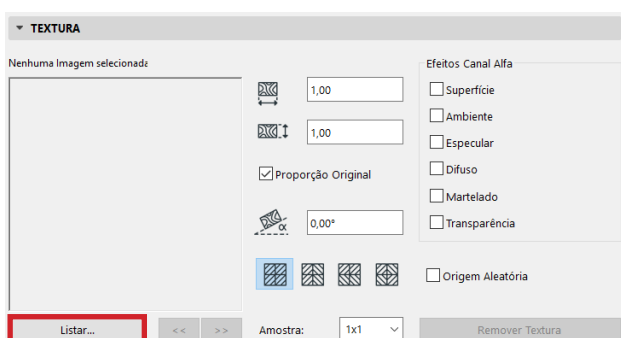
TEXTURA

Nenhuma Imagem selecionada

1,00

1,00

Proporção Original

0,00°

Efeitos Canal Alfa

Superfície

Ambiente

Especular

Difuso

Martelado

Transparência

Origem Aleatória

Listar...

<<

>>

Amostra:

1x1

Remover Textura